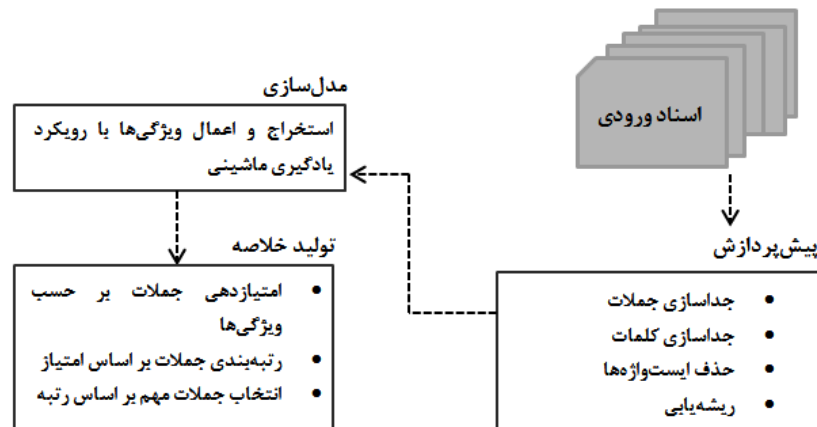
اسناد ورودی

پیش‌پردازش
- جداسازی جملات
- جداسازی کلمات
- حذف ایست‌واژه‌ها
- ریشه‌یابی

مدل‌سازی
استخراج و اعمال ویژگی‌ها با رویکرد یادگیری ماشینی

تولید خلاصه
- امتیازدهی جملات بر حسب ویژگی‌ها
- رتبه‌بندی جملات بر اساس امتیاز
- انتخاب جملات مهم بر اساس رتبه